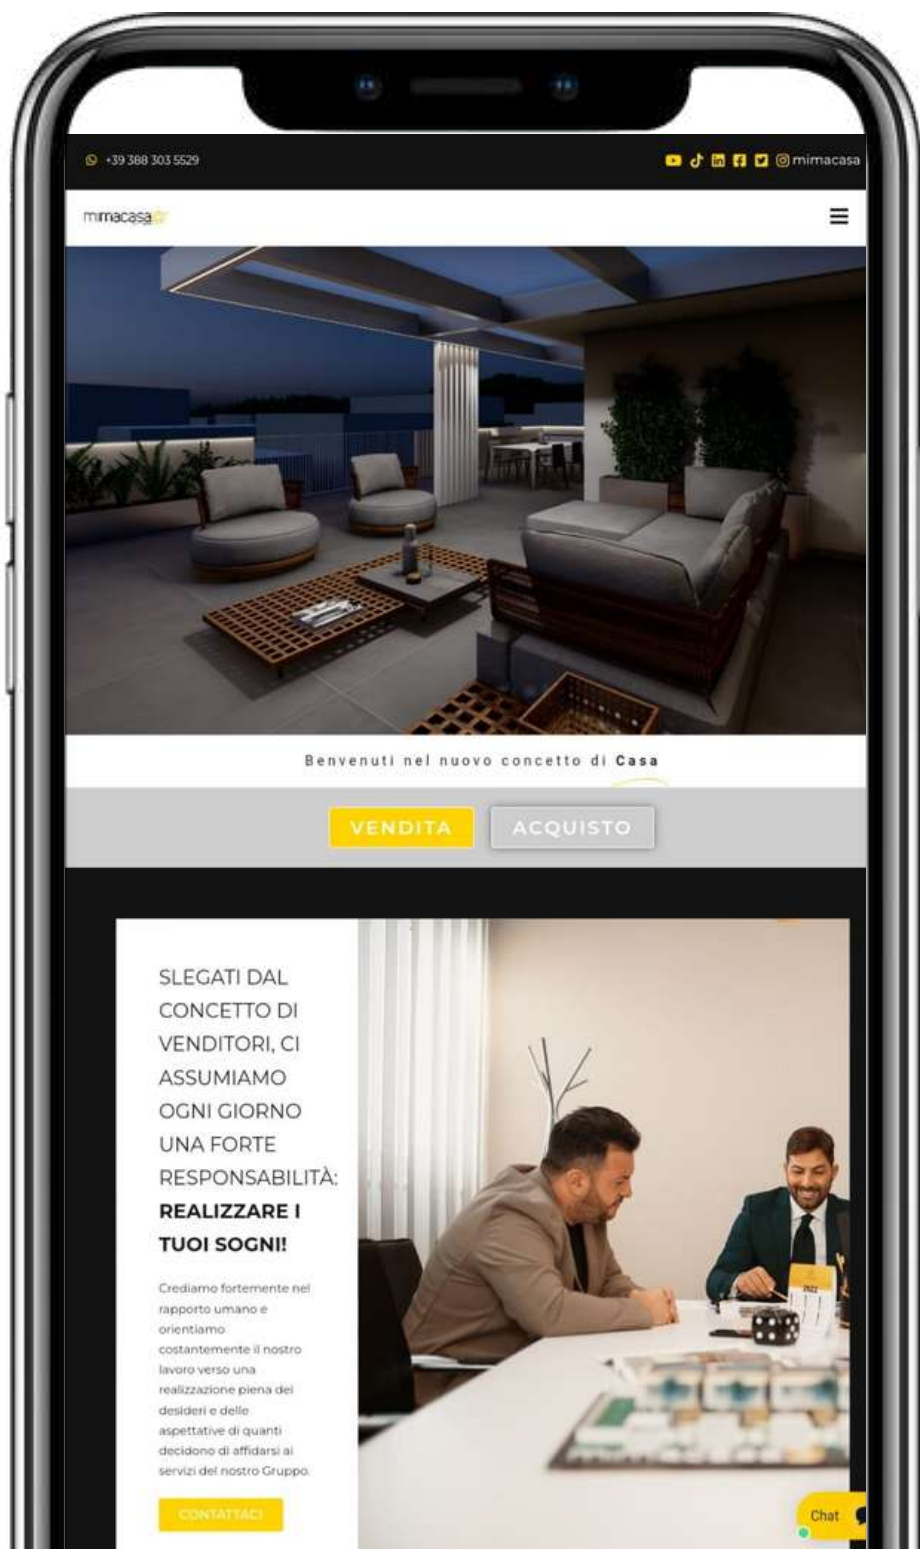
+39 388 303 5529

@mimacasa

mimacasa

Benvenuti nel nuovo concetto di **Casa**

VENDITA ACQUISTO

SLEGATI DAL CONCETTO DI VENDITORI, CI ASSUMIAMO OGNI GIORNO UNA FORTE RESPONSABILITÀ: **REALIZZARE I TUOI SOGNI!**

Crediamo fortemente nel rapporto umano e orientiamo costantemente il nostro lavoro verso una realizzazione piena dei desideri e delle aspettative di quanti decidono di affidarsi ai servizi del nostro Gruppo.

CONTATTACI

Chat